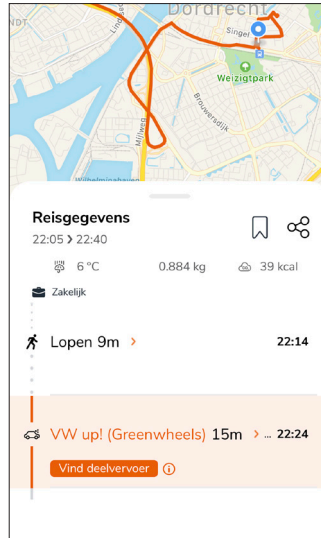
Dordrecht
Singel
Weizigtpark
Brouwersdijk
Lindt
Millweg
Wilhelminahaven
NDT

Reisgegevens
22:05 › 22:40

6 °C
0.884 kg
39 kcal

Zakelijk

Lopen 9m ›
22:14

VW up! (Greenwheels) 15m › ... 22:24

Vind deelvervoer